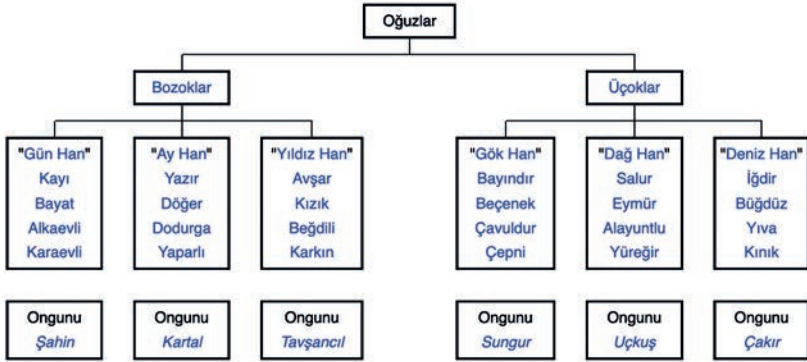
Oğuzlar

Bozoklar

"Gün Han"
Kayı
Bayat
Alkaevli
Karaevli

Ongunu
Şahin

"Ay Han"
Yazır
Döğer
Dodurga
Yaparlı

Ongunu
Kartal

"Yıldız Han"
Avşar
Kızık
Beğdili
Karkın

Ongunu
Tavşancıl

Üçoklar

"Gök Han"
Bayındır
Beçenek
Çavuldur
Çepni

Ongunu
Sungur

"Dağ Han"
Salur
Eymür
Alayuntlu
Yüreğir

Ongunu
Uçkuş

"Deniz Han"
İğdir
Büğdüz
Yıva
Kınık

Ongunu
Çakır